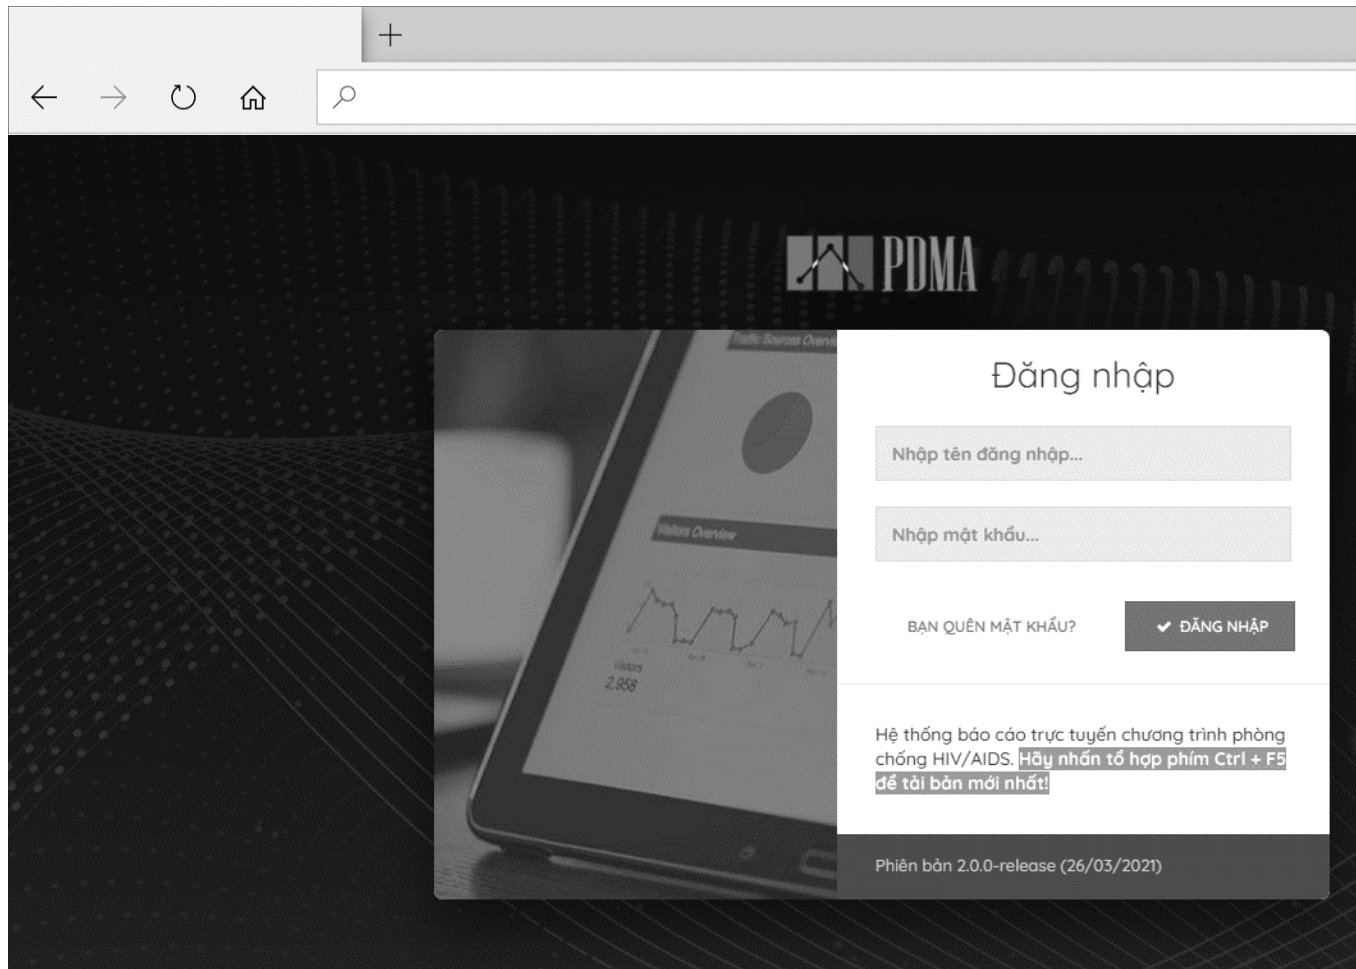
PDMA

Đăng nhập

Nhập tên đăng nhập...

Nhập mật khẩu...

BẠN QUÊN MẬT KHẨU?

ĐĂNG NHẬP

Hệ thống báo cáo trực tuyến chương trình phòng chống HIV/AIDS. Hãy nhấn tổ hợp phím Ctrl + F5 để tải bản mới nhất!

Phiên bản 2.0.0-release (26/03/2021)